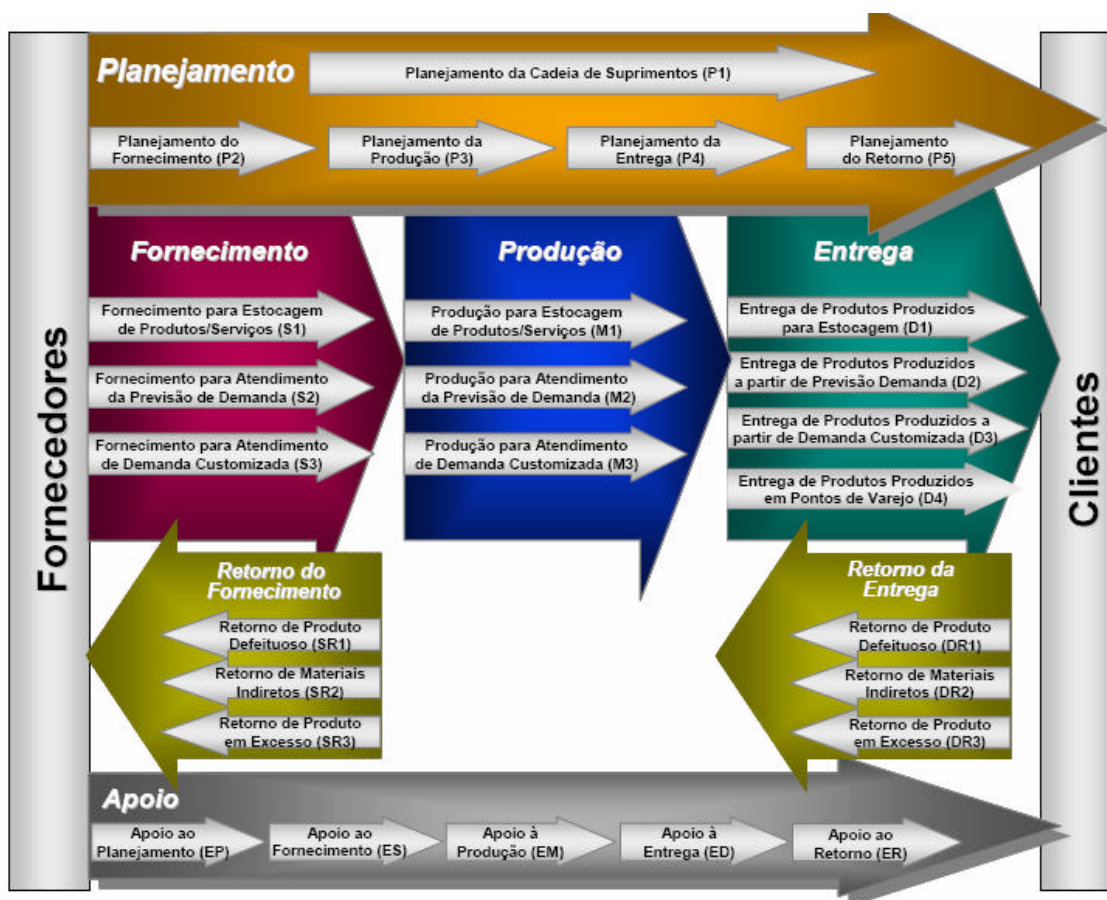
Fornecedores

Planejamento

Planejamento da Cadeia de Suprimentos (P1)

Planejamento do Fornecimento (P2)

Planejamento da Produção (P3)

Planejamento da Entrega (P4)

Planejamento do Retorno (P5)

Fornecimento

Fornecimento para Estocagem de Produtos/Serviços (S1)

Fornecimento para Atendimento da Previsão de Demanda (S2)

Fornecimento para Atendimento de Demanda Customizada (S3)

Produção

Produção para Estocagem de Produtos/Serviços (M1)

Produção para Atendimento da Previsão de Demanda (M2)

Produção para Atendimento de Demanda Customizada (M3)

Entrega

Entrega de Produtos Produzidos para Estocagem (D1)

Entrega de Produtos Produzidos a partir de Previsão Demanda (D2)

Entrega de Produtos Produzidos a partir de Demanda Customizada (D3)

Entrega de Produtos Produzidos em Pontos de Varejo (D4)

Retorno do Fornecimento

Retorno de Produto Defeituoso (SR1)

Retorno de Materiais Indiretos (SR2)

Retorno de Produto em Excesso (SR3)

Retorno da Entrega

Retorno de Produto Defeituoso (DR1)

Retorno de Materiais Indiretos (DR2)

Retorno de Produto em Excesso (DR3)

Apoio

Apoio ao Planejamento (EP)

Apoio ao Fornecimento (ES)

Apoio à Produção (EM)

Apoio à Entrega (ED)

Apoio ao Retorno (ER)

Clientes